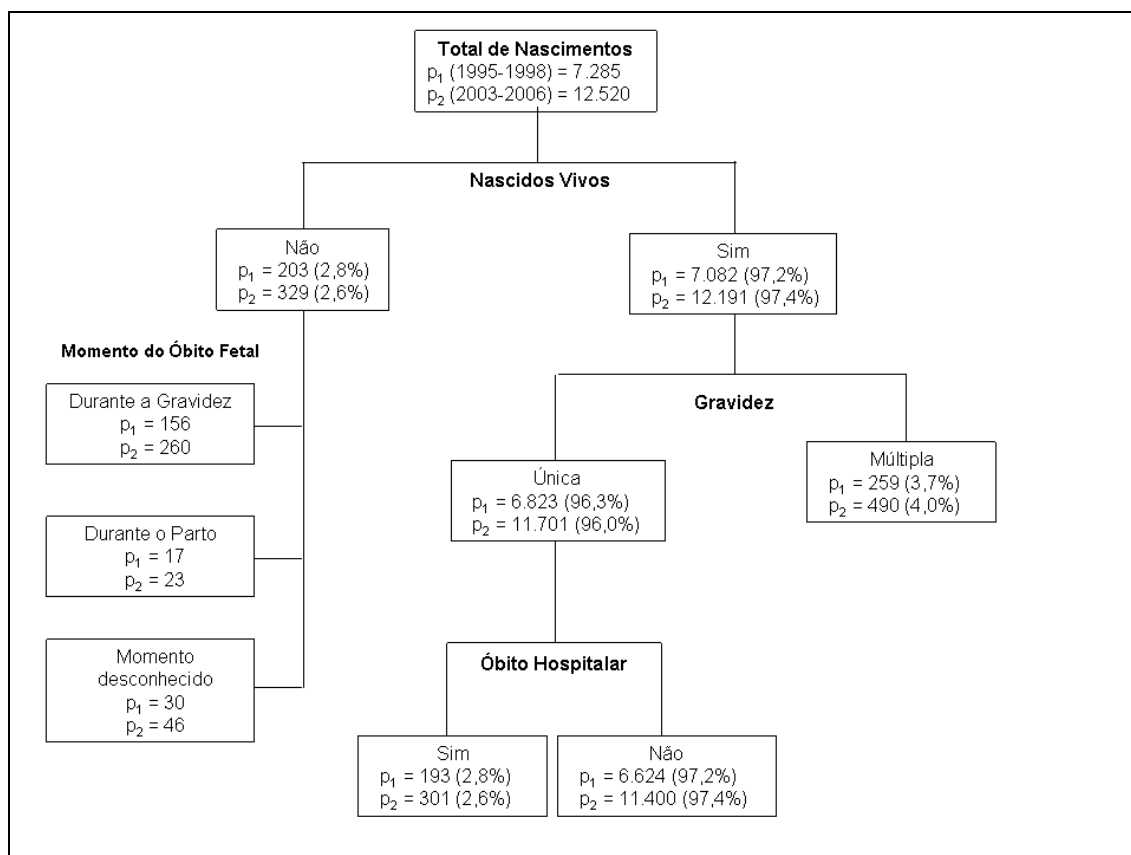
**Total de Nascimentos**
$p_1$ (1995-1998) = 7.285
$p_2$ (2003-2006) = 12.520

**Nascidos Vivos**

Não
$p_1$ = 203 (2,8%)
$p_2$ = 329 (2,6%)

Sim
$p_1$ = 7.082 (97,2%)
$p_2$ = 12.191 (97,4%)

**Momento do Óbito Fetal**

Durante a Gravidez
$p_1$ = 156
$p_2$ = 260

Durante o Parto
$p_1$ = 17
$p_2$ = 23

Momento desconhecido
$p_1$ = 30
$p_2$ = 46

**Gravidez**

Única
$p_1$ = 6.823 (96,3%)
$p_2$ = 11.701 (96,0%)

Múltipla
$p_1$ = 259 (3,7%)
$p_2$ = 490 (4,0%)

**Óbito Hospitalar**

Sim
$p_1$ = 193 (2,8%)
$p_2$ = 301 (2,6%)

Não
$p_1$ = 6.624 (97,2%)
$p_2$ = 11.400 (97,4%)